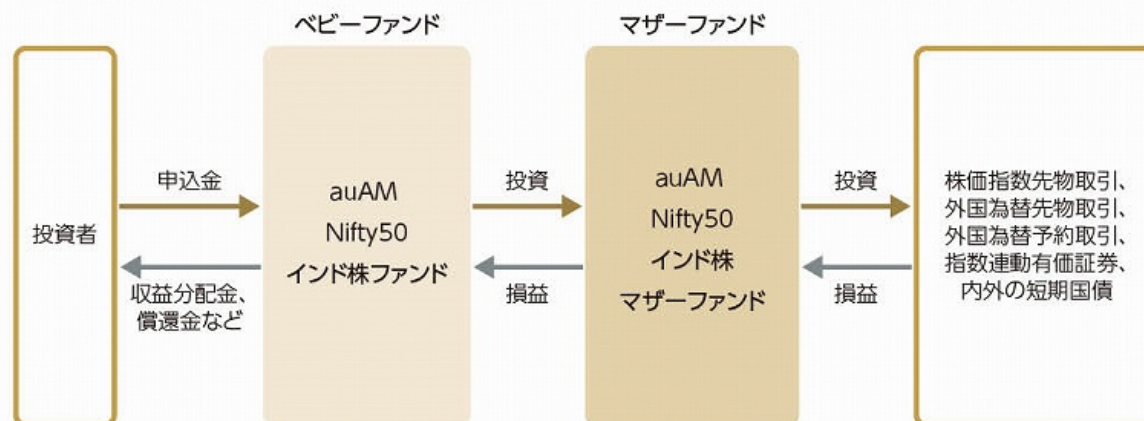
ベビーファンド

マザーファンド

投資者

申込金

収益分配金、償還金など

auAM Nifty50 インド株ファンド

投資

損益

auAM Nifty50 インド株 マザーファンド

投資

損益

株価指数先物取引、外国為替先物取引、外国為替予約取引、指数連動有価証券、内外の短期国債